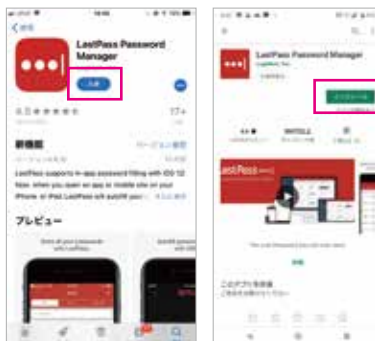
LastPass Password Manager

入手

17+

新機能

バージョン履歴

LastPass supports in-app password filling with iOS 12. Now, when you open an app or mobile site on your iPhone or iPad, LastPass will autofill your

さらに表示

プレビュー

LastPass Password Manager

LogMeIn, Inc.

インストール

4.6

LastPass

このアプリについて